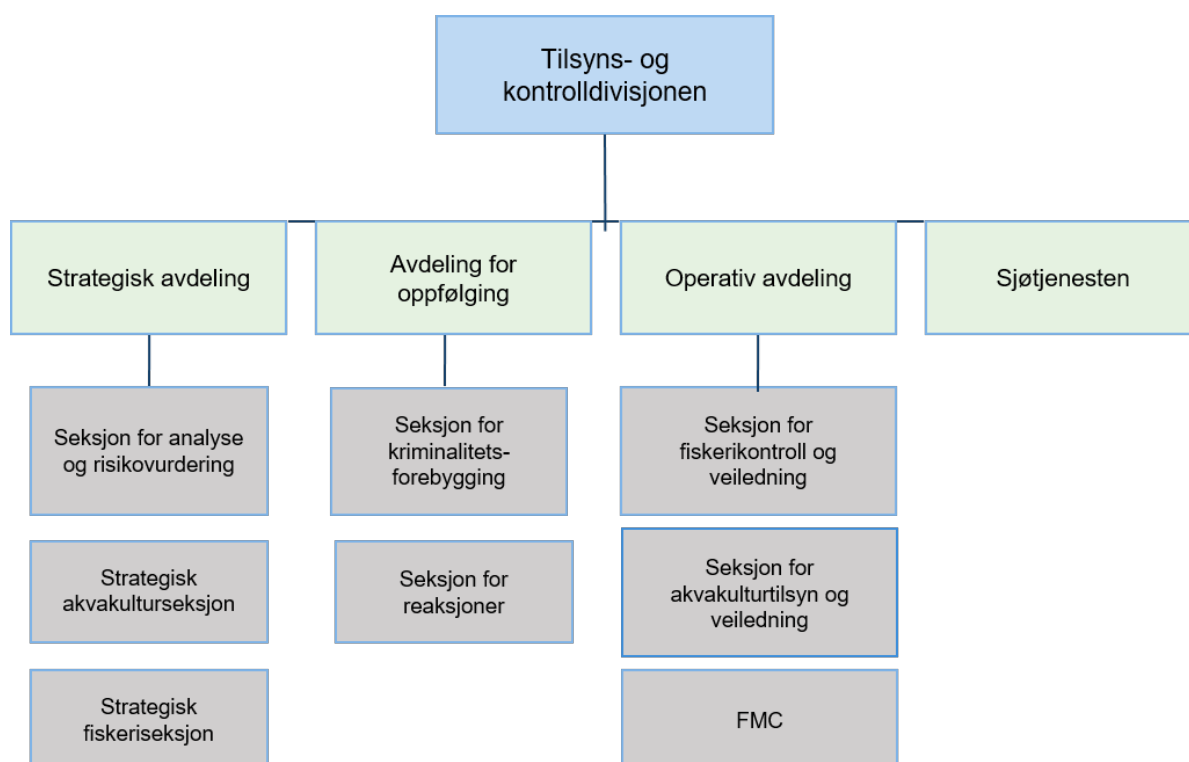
Tilsyns- og kontrolldivisjonen

Strategisk avdeling

Avdeling for oppfølging

Operativ avdeling

Sjøtjenesten

Seksjon for analyse og risikovurdering

Strategisk akvakulturseksjon

Strategisk fiskeriseksjon

Seksjon for kriminalitetsforebygging

Seksjon for reaksjoner

Seksjon for fiskerikontroll og veiledning

Seksjon for akvakulturtilsyn og veiledning

FMC